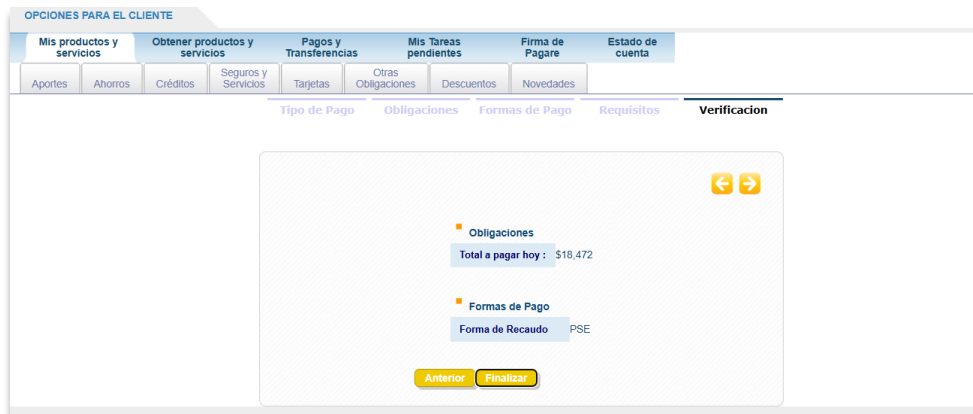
OPCIONES PARA EL CLIENTE

Mis productos y servicios
Obtener productos y servicios
Pagos y Transferencias
Mis Tareas pendientes
Firma de Pagare
Estado de cuenta

Aportes
Ahorros
Créditos
Seguros y Servicios
Tarjetas
Otras Obligaciones
Descuentos
Novedades

Tipo de Pago
Obligaciones
Formas de Pago
Requisitos
Verificacion

Obligaciones

| Total a pagar hoy : | $18,472 |
|---|---|

Formas de Pago

| Forma de Recaudo | PSE |
|---|---|

Anterior
Finalizar